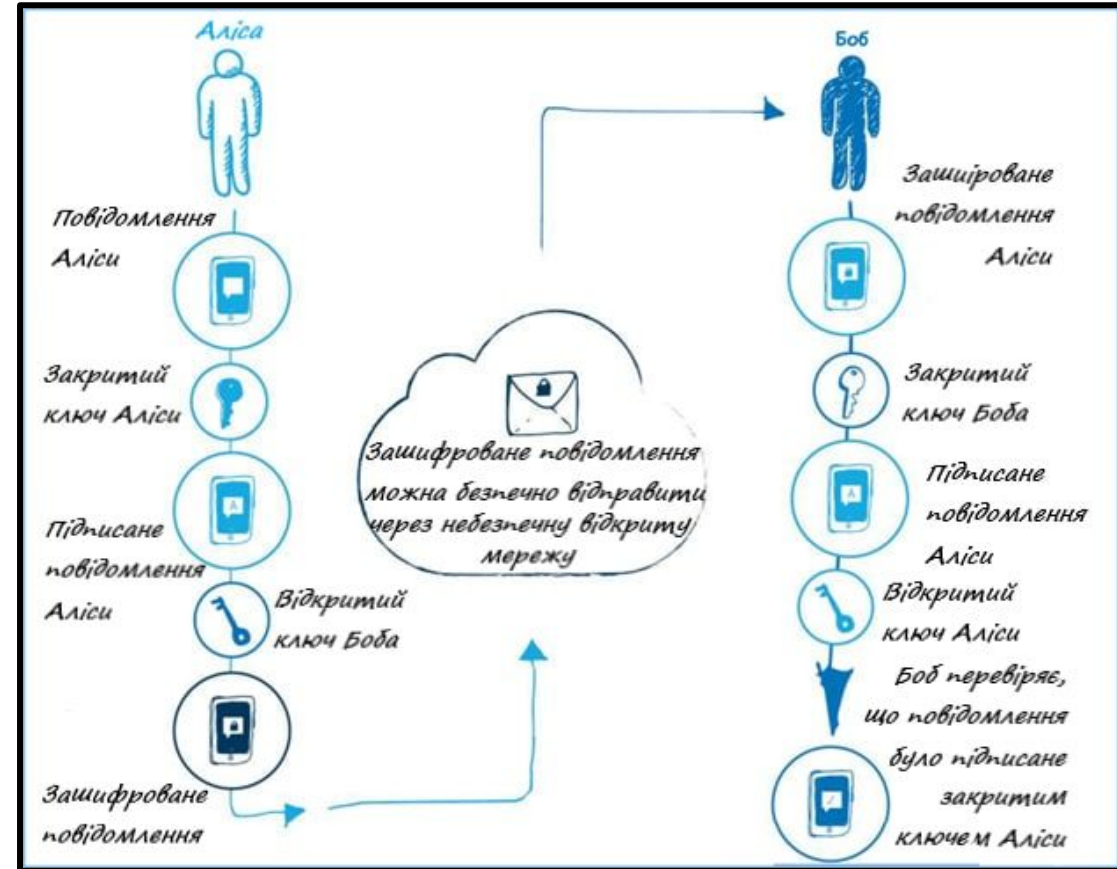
Аліса

Повідомлення Аліси

Закритий ключ Аліси

Підписане повідомлення Аліси

Відкритий ключ Боба

Зашифроване повідомлення

Зашифроване повідомлення можна безпечно відправити через небезпечну відкриту мережу

Боб

Зашірований повідомлення Аліси

Закритий ключ Боба

Підписане повідомлення Аліси

Відкритий ключ Аліси

Боб перевіряє, що повідомлення було підписане закритим ключем Аліси